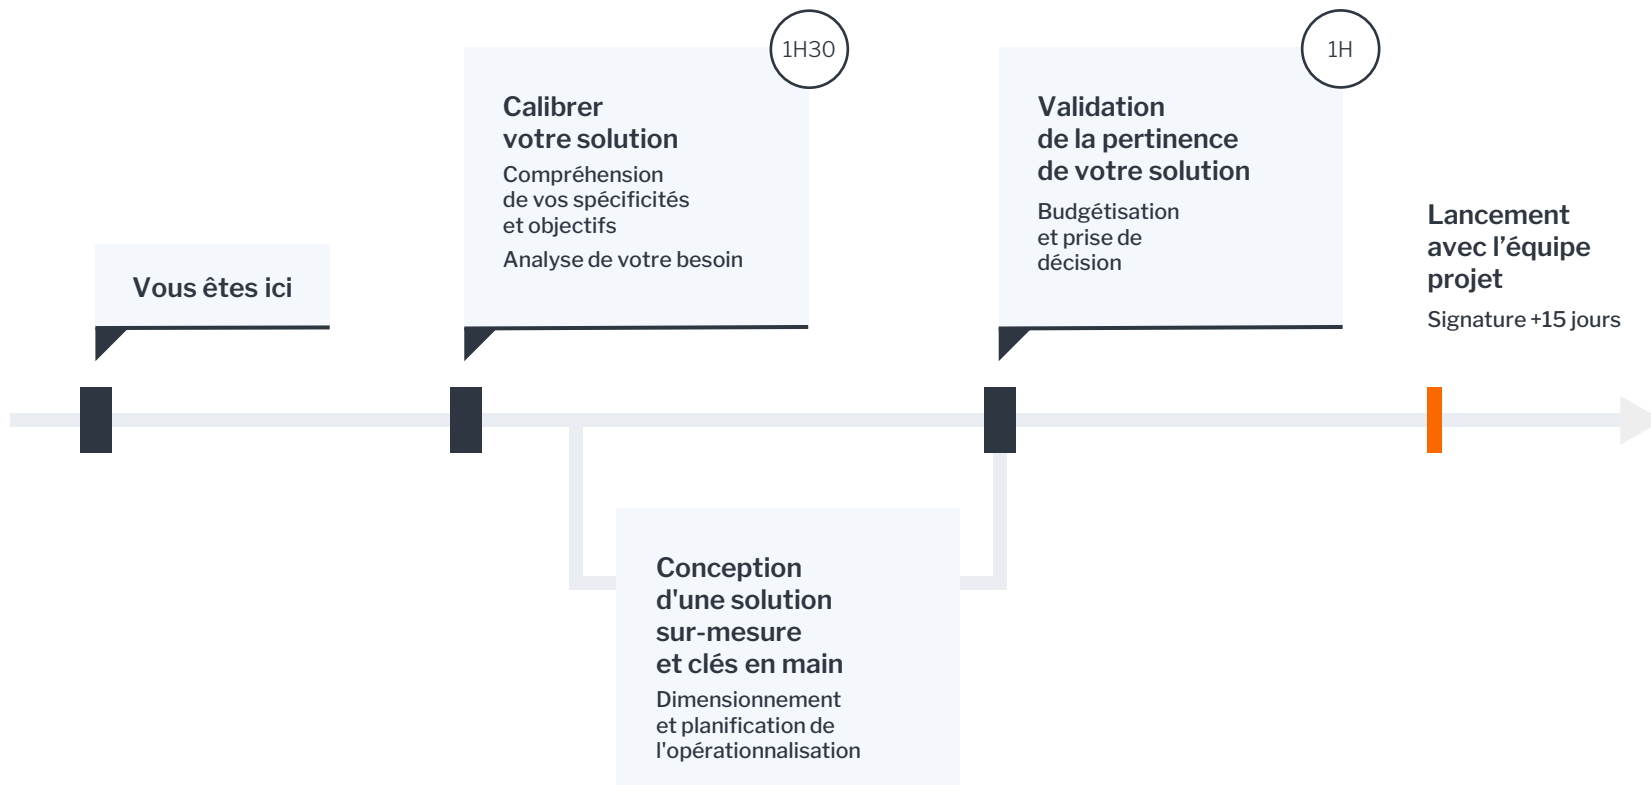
Vous êtes ici

1H30

Calibrer votre solution

Compréhension de vos spécificités et objectifs

Analyse de votre besoin

Conception d'une solution sur-mesure et clés en main

Dimensionnement et planification de l'opérationnalisation

1H

Validation de la pertinence de votre solution

Budgétisation et prise de décision

Lancement avec l'équipe projet

Signature +15 jours